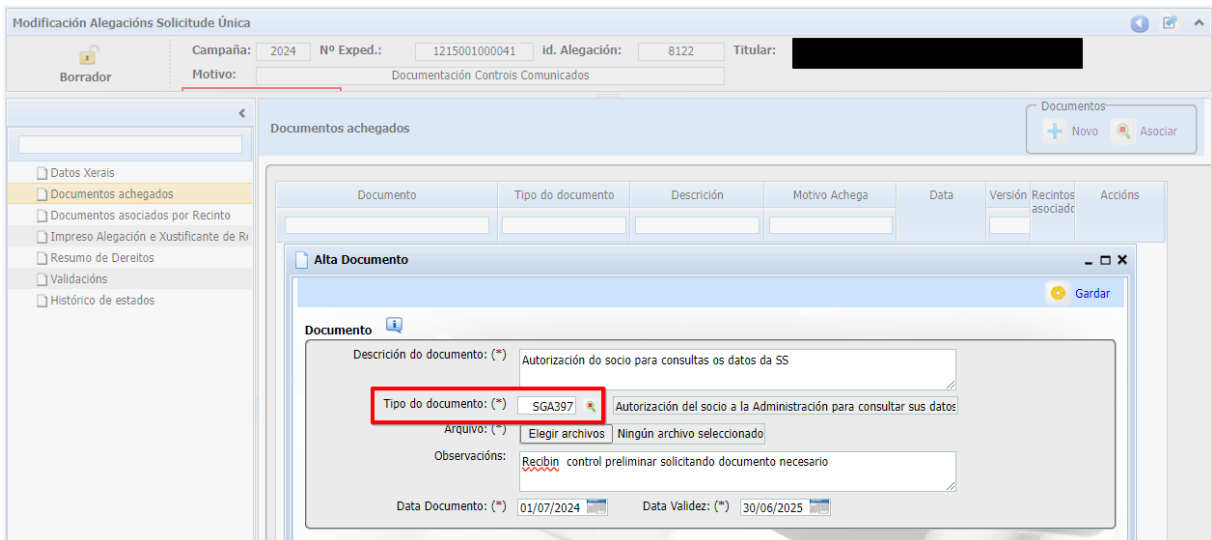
Modificación Alegacións Solicitude Única

Borrador

Campaña: 2024 Nº Exped.: 1215001000041 id. Alegación: 8122 Titular:

Motivo: Documentación Controis Comunicados

Datos Xerais
Documentos achegados
Documentos asociados por Recinto
Impreso Alegación e Xustificante de R
Resumo de Dereitos
Validacións
Histórico de estados

Documentos achegados

Documentos
Novo Asociar

| Documento | Tipo do documento | Descrición | Motivo Achega | Data | Versión | Recintos asociados | Accións |
|---|---|---|---|---|---|---|---|

Alta Documento

Gardar

Documento

Descrición do documento: (*) Autorización do socio para consultas os datos da SS

Tipo do documento: (*) SGA397 Autorización del socio a la Administración para consultar sus datos

Arquivo: (*) Elegir archivos Ningún archivo seleccionado

Observacións: Recibin control preliminar solicitando documento necesario

Data Documento: (*) 01/07/2024 Data Validez: (*) 30/06/2025